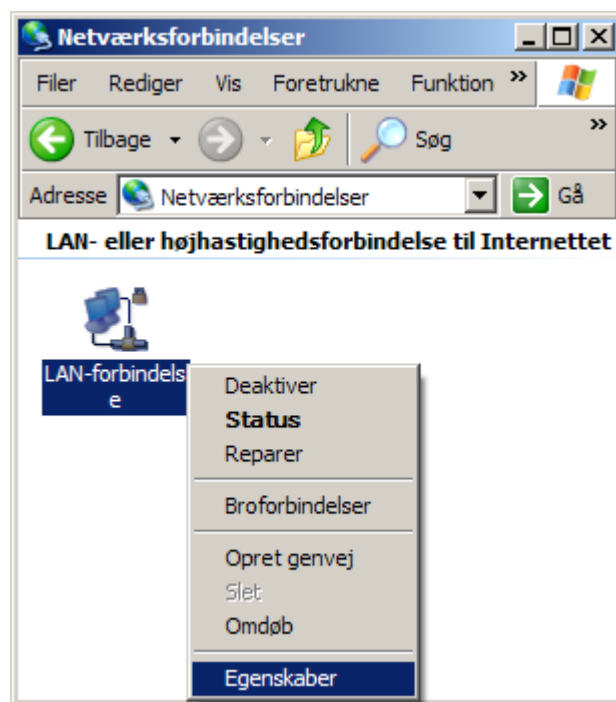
Netværksforbindelser

Filer Rediger Vis Foretrukne Funktion »

Tilbage Søg »

Adresse Netværksforbindelser Gå

LAN- eller højhastighedsforbindelse til Internettet

LAN-forbindelse

Deaktiver
Status
Reparer
Broforbindelser
Opret genvej
Slet
Omdøb
Egenskaber